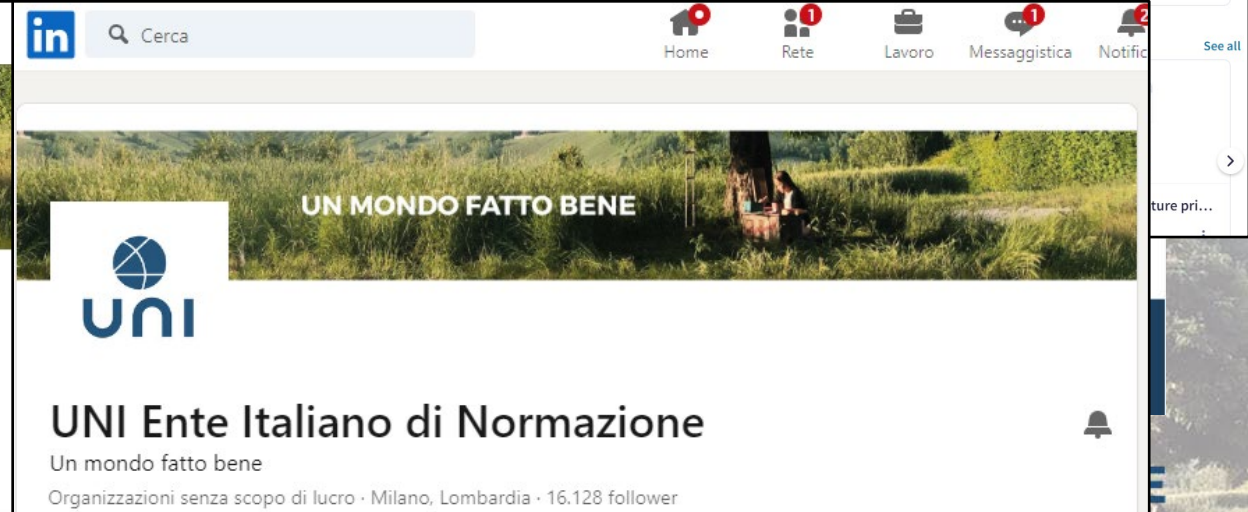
in Cerca

Home 1 Rete Lavoro 1 Messaggistica 2 Notific

See all

ture pri...

UN MONDO FATTO BENE

UNI

UNI Ente Italiano di Normazione

Un mondo fatto bene

Organizzazioni senza scopo di lucro · Milano, Lombardia · 16.128 follower